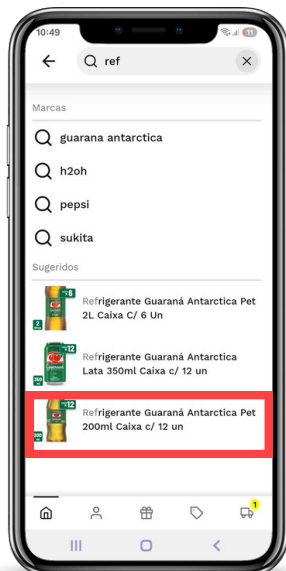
10:49

ref

Marcas

guarana antarctica

h2oh

pepsi

sukita

Sugeridos

x6
Refrigerante Guaraná Antarctica Pet 2L Caixa C/ 6 Un

x12
Refrigerante Guaraná Antarctica Lata 350ml Caixa c/ 12 un

x12
Refrigerante Guaraná Antarctica Pet 200ml Caixa c/ 12 un

1